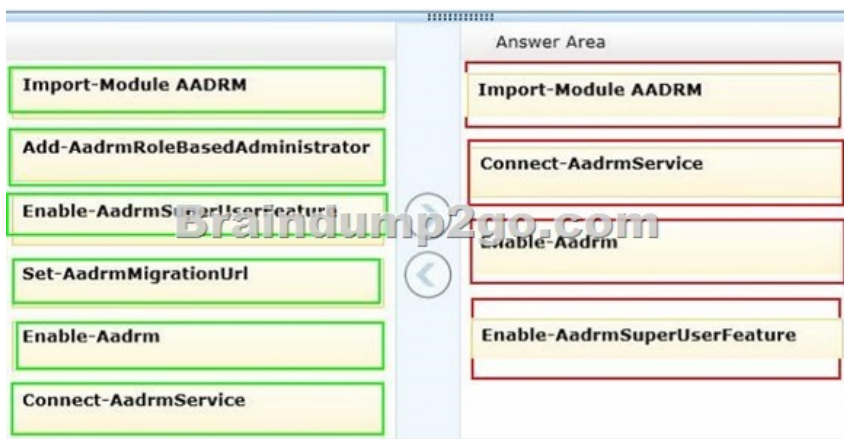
Import-Module AADRM

Add-AadrmRoleBasedAdministrator

Enable-AadrmSuperUserFeature

Set-AadrmMigrationUrl

Enable-Aadrm

Connect-AadrmService

Answer Area

Import-Module AADRM

Connect-AadrmService

Enable-Aadrm

Enable-AadrmSuperUserFeature

Braindump2go.com